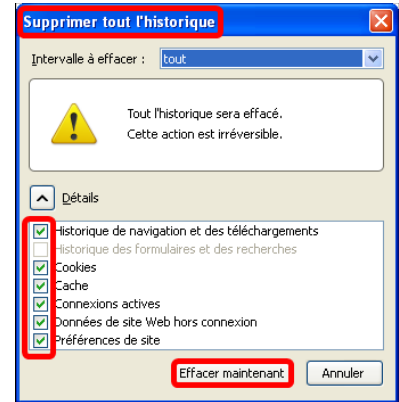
Supprimer tout l'historique

Intervalle à effacer : tout

Tout l'historique sera effacé.
Cette action est irréversible.

Détails

Historique de navigation et des téléchargements
Historique des formulaires et des recherches
Cookies
Cache
Connexions actives
Données de site Web hors connexion
Préférences de site

Effacer maintenant
Annuler